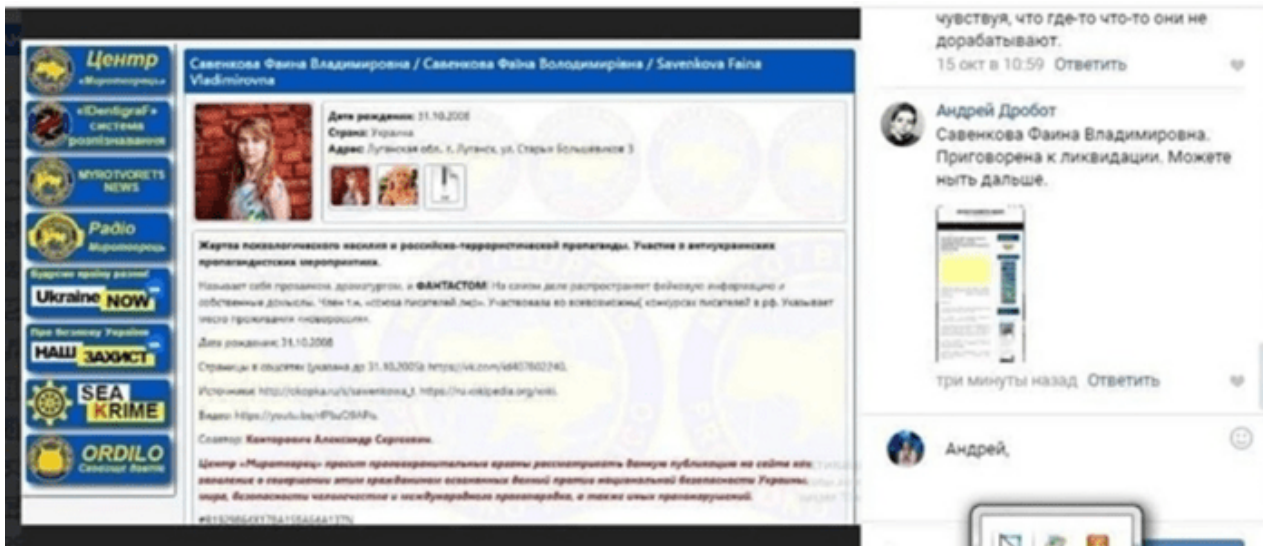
Центр «Миротворець»

«IDentigraF» система розпізнавання

MYROTVORETS NEWS

Radio Миротворець

Ukraine NOW

НАШ ЗАХИСТ

SEA KRIME

ORDILO

Савенкова Фаина Владимировна / Савенкова Фаїна Володимирівна / Savenkova Faina Vladimirovna

Дата рождения: 31.10.2008
Страна: Украина
Адрес: Луганская обл., г. Луганск, ул. Старых Большевиков 3

Жертва психологического насилия и российско-террористической пропаганды. Участник антиукраинских пропагандистских мероприятий.

Называет себя прозаиком, драматургом, и ФАНТАСТОМ. На самом деле распространяет фейковую информацию и собственные домыслы. Член т.н. «союза писателей лнр». Участвовала во всевозможных конкурсах писателей в рф. Указывает место проживания «новороссия».

Дата рождения: 31.10.2008

Страницы в соцсетях (указана до 31.10.2020): https://vk.com/id407602240,

Источники: http://okopka.ru/s/savenkova_f, https://ru.wikipedia.org/wiki,

Видео: https://youtu.be/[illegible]

Соавтор: Конторович Александр Сергеевич.

Центр «Миротворец» просит правоохранительные органы рассматривать данную публикацию на сайте как заявление о совершении этим гражданином осознанных деяний против национальной безопасности Украины, мира, безопасности человечества и международного правопорядка, а также иных правонарушений.

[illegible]

чувствуя, что где-то что-то они не дорабатывают.
15 окт в 10:59 Ответить

Андрей Дробот
Савенкова Фаина Владимировна. Приговорена к ликвидации. Можете ныть дальше.

три минуты назад Ответить

Андрей,